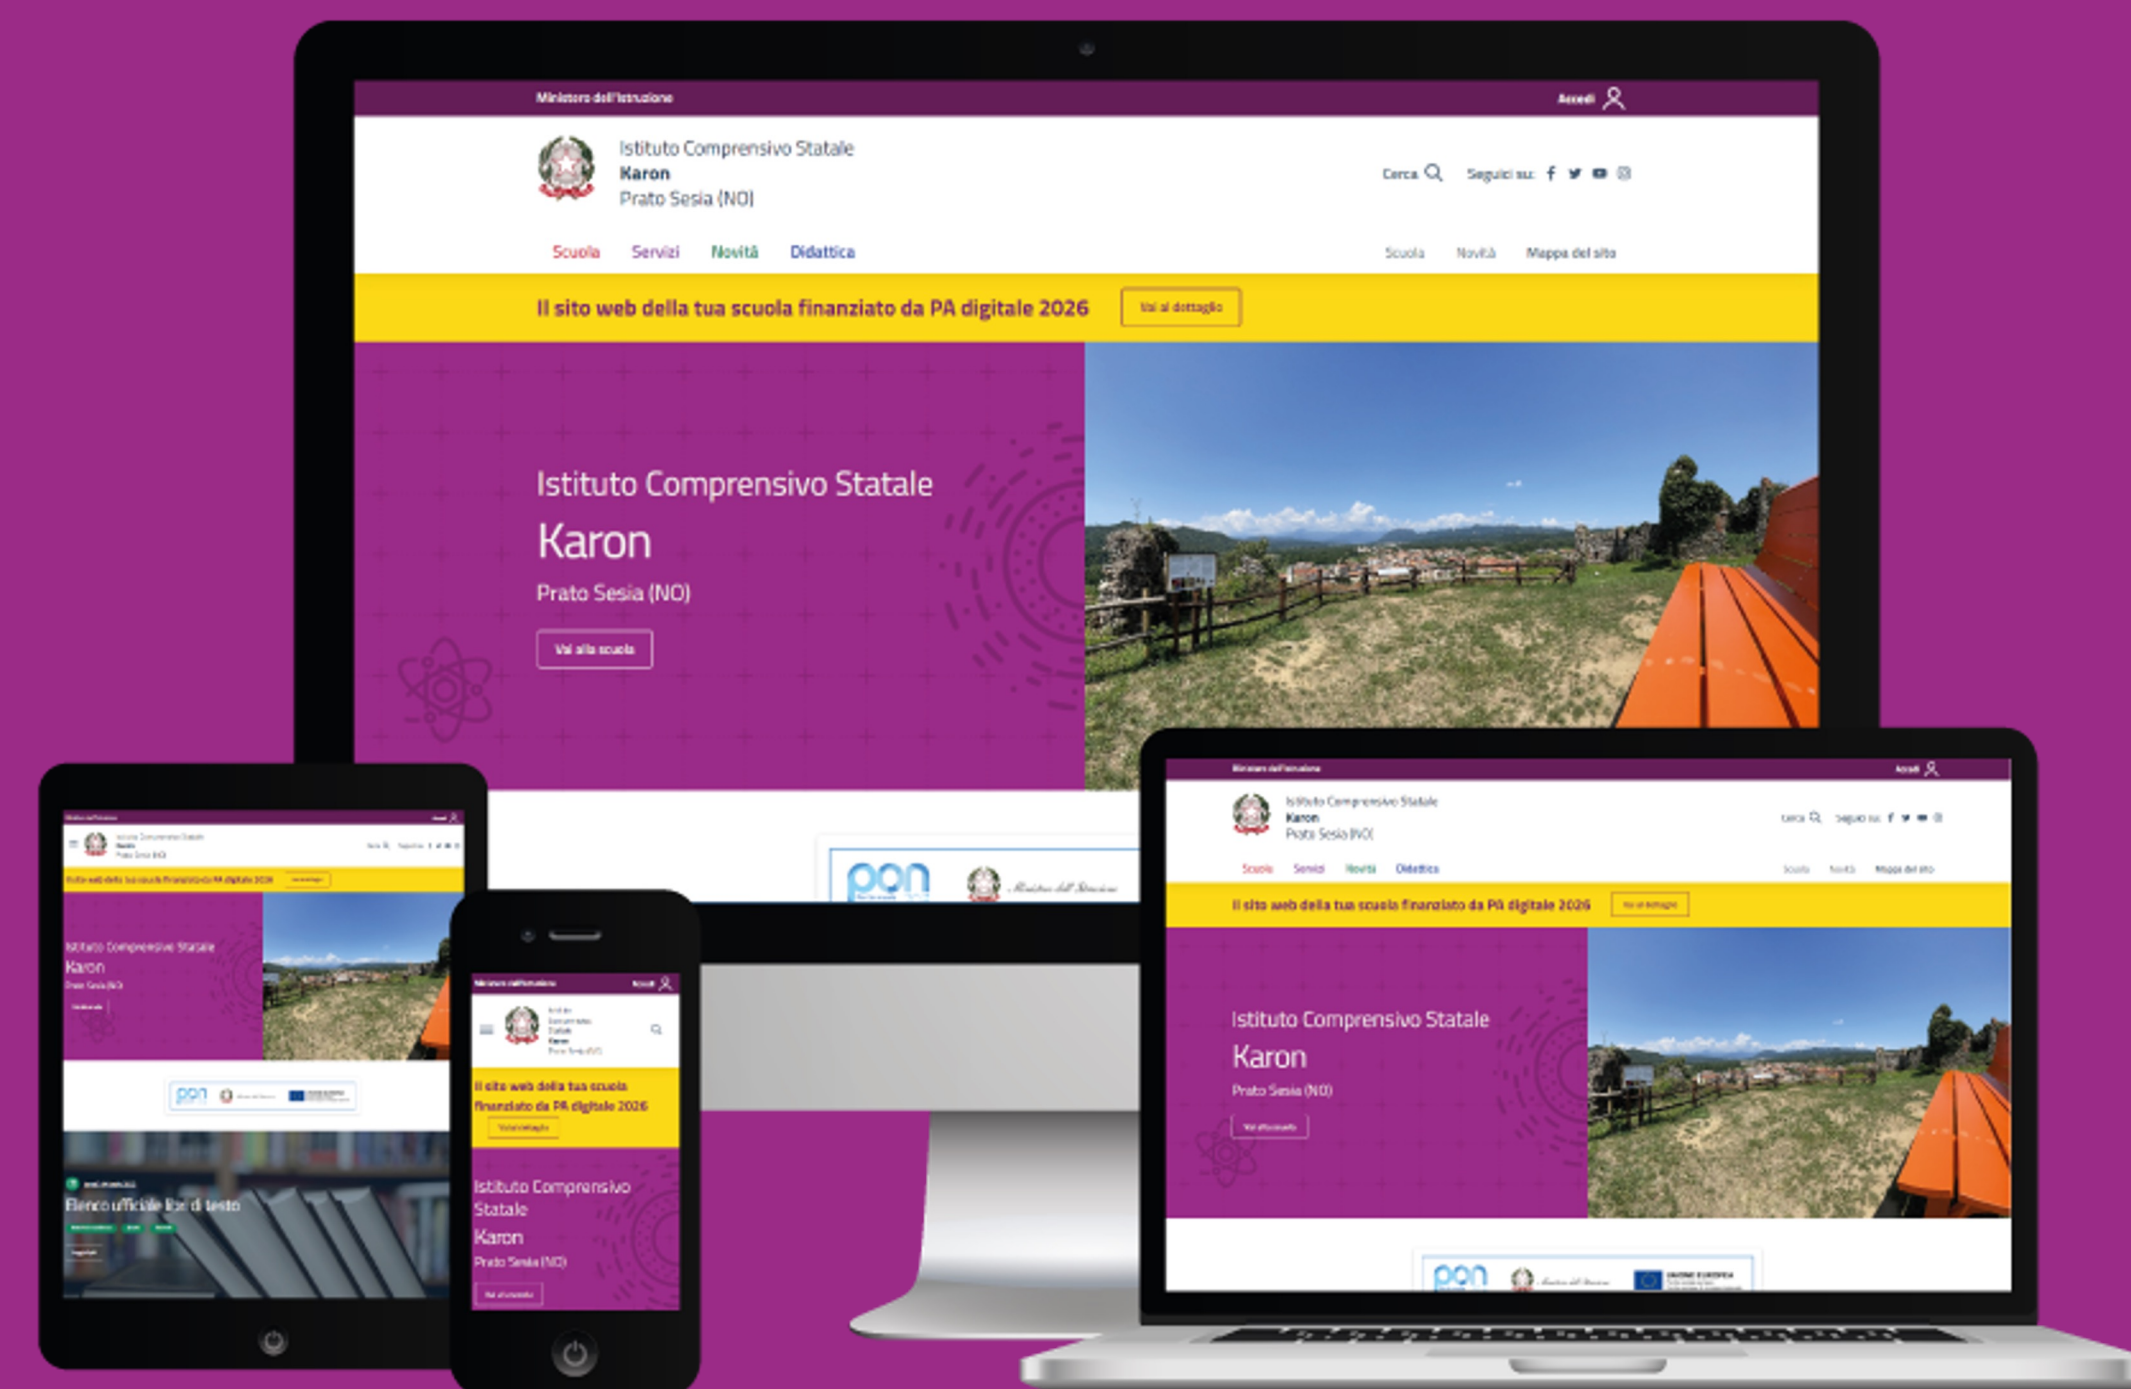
Ministero dell'Istruzione

Accedi

Istituto Comprensivo Statale
Karon
Prato Sesia (NO)

Cerca

Seguici su:

Scuola Servizi Novità Didattica

Scuola Novità Mappa del sito

Il sito web della tua scuola finanziato da PA digitale 2026

Vai al dettaglio

Istituto Comprensivo Statale

Karon

Prato Sesia (NO)

Vai alla scuola

pon

Ministero dell'Istruzione

Ministero dell'Istruzione

Accedi

Istituto Comprensivo Statale
Karon
Prato Sesia (NO)

Cerca

Seguici su:

Scuola Servizi Novità Didattica

Scuola Novità Mappa del sito

Il sito web della tua scuola finanziato da PA digitale 2026

Vai al dettaglio

Istituto Comprensivo Statale

Karon

Prato Sesia (NO)

Vai alla scuola

pon

Ministero dell'Istruzione

UNIONE EUROPEA

Ministero dell'Istruzione

Istituto Comprensivo Statale
Karon
Prato Sesia (NO)

Il sito web della tua scuola finanziato da PA digitale 2026

Istituto Comprensivo Statale

Karon

Prato Sesia (NO)

pon

Elenco ufficiale libri di testo

Ministero dell'Istruzione

Accedi

Istituto Comprensivo Statale
Karon
Prato Sesia (NO)

Il sito web della tua scuola finanziato da PA digitale 2026

Vai al dettaglio

Istituto Comprensivo Statale

Karon

Prato Sesia (NO)

Vai alla scuola